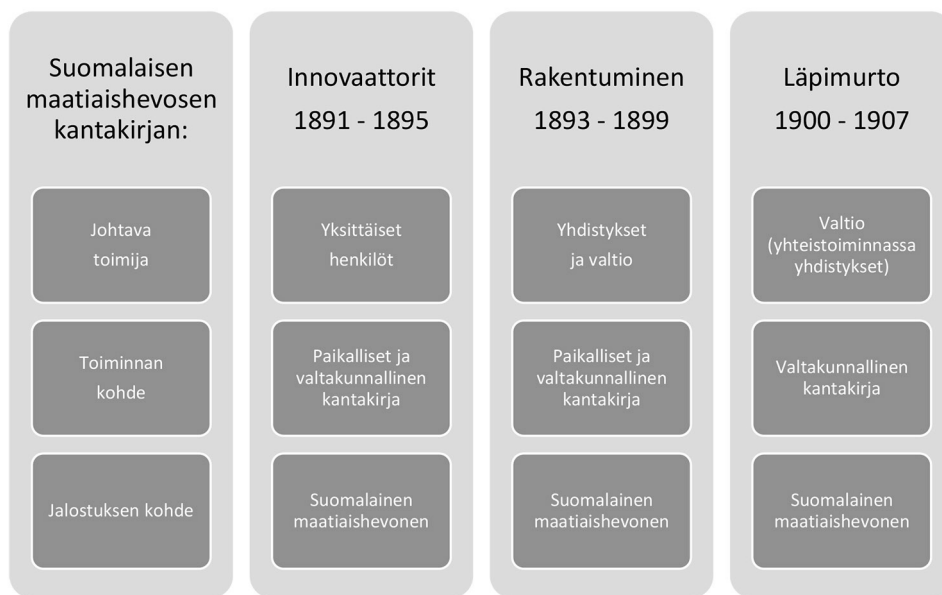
Suomalaisen maatiaishevosen kantakirjan:

Johtava toimija

Toiminnan kohde

Jalostuksen kohde

Innovaattorit
1891 - 1895

Yksittäiset henkilöt

Paikalliset ja valtakunnallinen kantakirja

Suomalainen maatiaishevonen

Rakentuminen
1893 - 1899

Yhdistykset ja valtio

Paikalliset ja valtakunnallinen kantakirja

Suomalainen maatiaishevonen

Läpimurto
1900 - 1907

Valtio (yhteistoiminnassa yhdistykset)

Valtakunnallinen kantakirja

Suomalainen maatiaishevonen